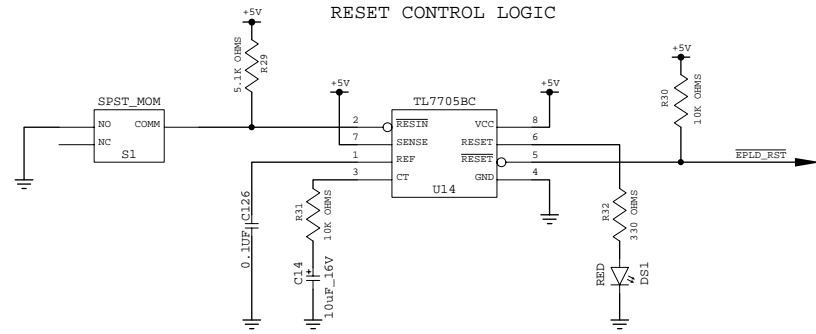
RESET CONTROL LOGIC

+5V

R29
5.1K OHMS

SPST_MOM
NO
NC
COMM
S1

+5V

TL7705BC
2 $\overline{RESIN}$
7 SENSE
1 REF
3 CT
VCC 8
RESET 6
$\overline{RESET}$ 5
GND 4
U14

+5V

+5V

R30
10K OHMS

$\overline{EPLD\_RST}$

C126
0.1UF

R31
10K OHMS

C14
10uF_16V

R32
330 OHMS

RED
DS1